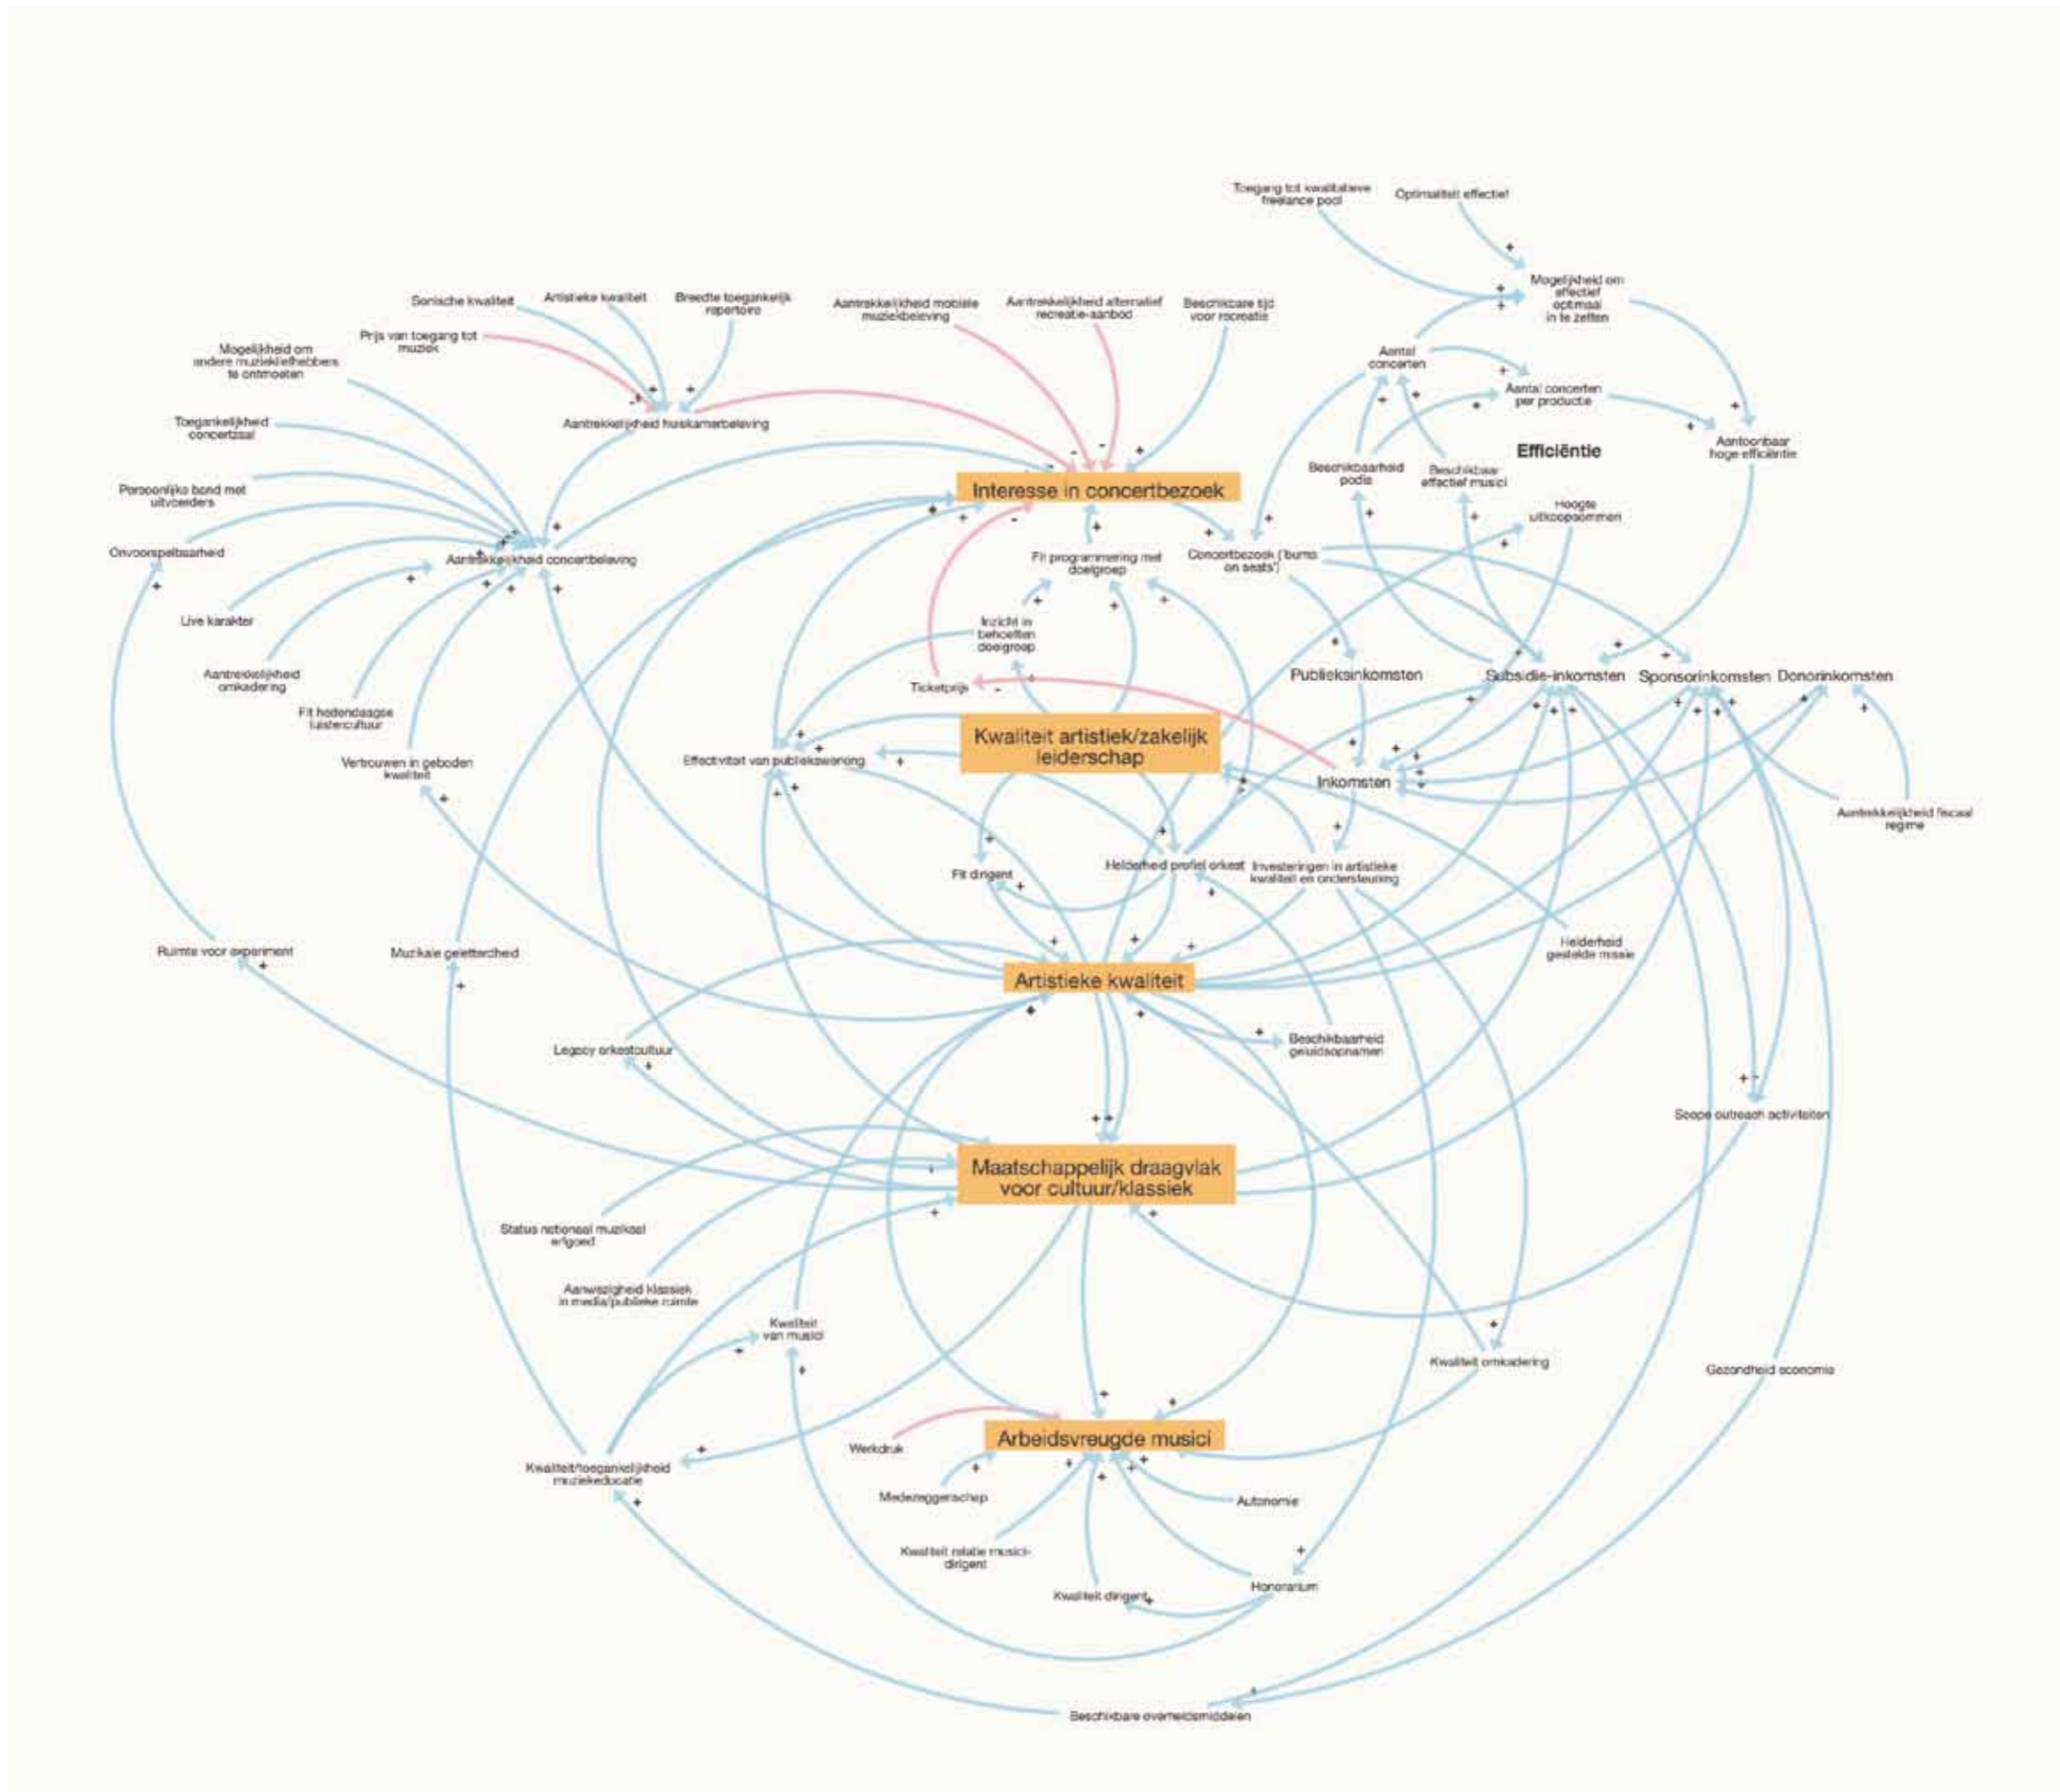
Toegang tot kwalitatieve freelance pool

Optimaliteit effectief

Mogelijkheid om effectief optimaal in te zetten

Aantal concerten

Aantal concerten per productie

Aantoonbaar hoge efficiëntie

Efficiëntie

Beschikbaarheid podia

Beschikbaar effectief musici

Hoogte uitkoopsommen

Sonische kwaliteit

Artistieke kwaliteit

Breedte toegankelijk repertoire

Aantrekkelijkheid mobiele muziekbeleving

Aantrekkelijkheid alternatief recreatie-aanbod

Beschikbare tijd voor recreatie

Prijs van toegang tot muziek

Mogelijkheid om andere muziekliefhebbers te ontmoeten

Aantrekkelijkheid huiskamerbeleving

Toegankelijkheid concertzaal

Persoonlijke band met uitvoerders

Interesse in concertbezoek

Onvoorspelbaarheid

Aantrekkelijkheid concertbeleving

Fit programmering met doelgroep

Concertbezoek ('bums on seats')

Live karakter

Inzicht in behoeften doelgroep

Aantrekkelijkheid omkadering

Fit hedendaagse luistercultuur

Ticketprijs

Publieksinkomsten

Subsidie-inkomsten

Sponsorinkomsten

Donorinkomsten

Kwaliteit artistiek/zakelijk leiderschap

Vertrouwen in geboden kwaliteit

Effectiviteit van publiekswerving

Inkomsten

Aantrekkelijkheid fiscaal regime

Fit dirigent

Helderheid profiel orkest

Investeringen in artistieke kwaliteit en ondersteuning

Ruimte voor experiment

Muzikale geletterdheid

Artistieke kwaliteit

Helderheid gestelde missie

Legacy orkestcultuur

Beschikbaarheid geluidsopnamen

Scope outreach activiteiten

Maatschappelijk draagvlak voor cultuur/klassiek

Status nationaal muzikaal erfgoed

Aanwezigheid klassiek in media/publieke ruimte

Kwaliteit van musici

Kwaliteit omkadering

Gezondheid economie

Werkdruk

Arbeidsvreugde musici

Kwaliteit/toegankelijkheid muziekeducatie

Medezeggenschap

Autonomie

Kwaliteit relatie musici-dirigent

Kwaliteit dirigent

Honorarium

Beschikbare overheidsmiddelen